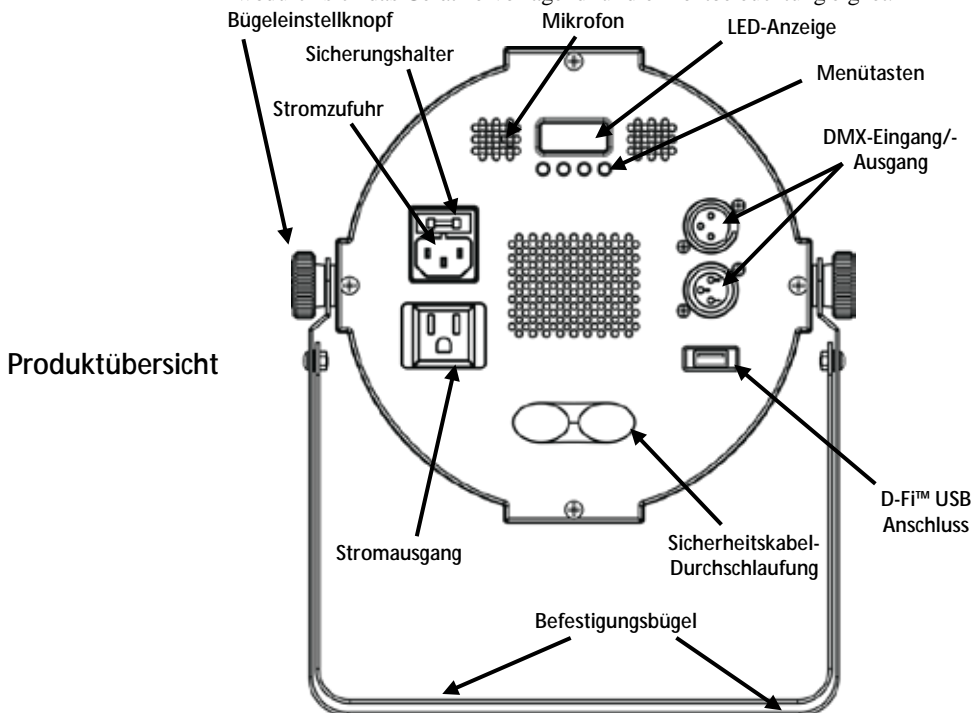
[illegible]

Bügeleinstellknopf

Mikrofon

LED-Anzeige

Sicherungshalter

Menütasten

Stromzufuhr

DMX-Eingang/-Ausgang

Produktübersicht

D-Fi™ USB Anschluss

Stromausgang

Sicherheitskabel-Durchschlaufung

Befestigungsbügel